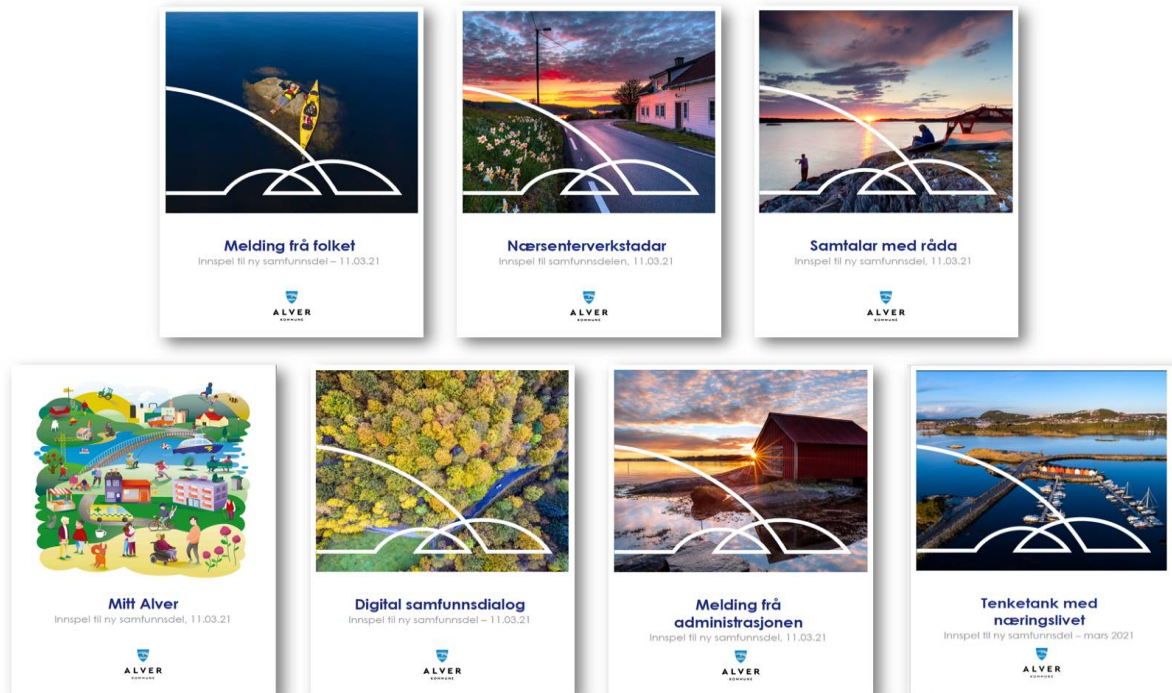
Melding frå folket
Innspel til ny samfunnsdel – 11.03.21

ALVER
KOMMUNE

Nærsenterverkstadar
Innspel til samfunnsdelen, 11.03.21

ALVER
KOMMUNE

Samtalar med råda
Innspel til ny samfunnsdel, 11.03.21

ALVER
KOMMUNE

Mitt Alver
Innspel til ny samfunnsdel, 11.03.21

ALVER
KOMMUNE

Digital samfunnsdialog
Innspel til ny samfunnsdel – 11.03.21

ALVER
KOMMUNE

Melding frå administrasjonen
Innspel til ny samfunnsdel, 11.03.21

ALVER
KOMMUNE

Tenketank med næringslivet
Innspel til ny samfunnsdel – mars 2021

ALVER
KOMMUNE